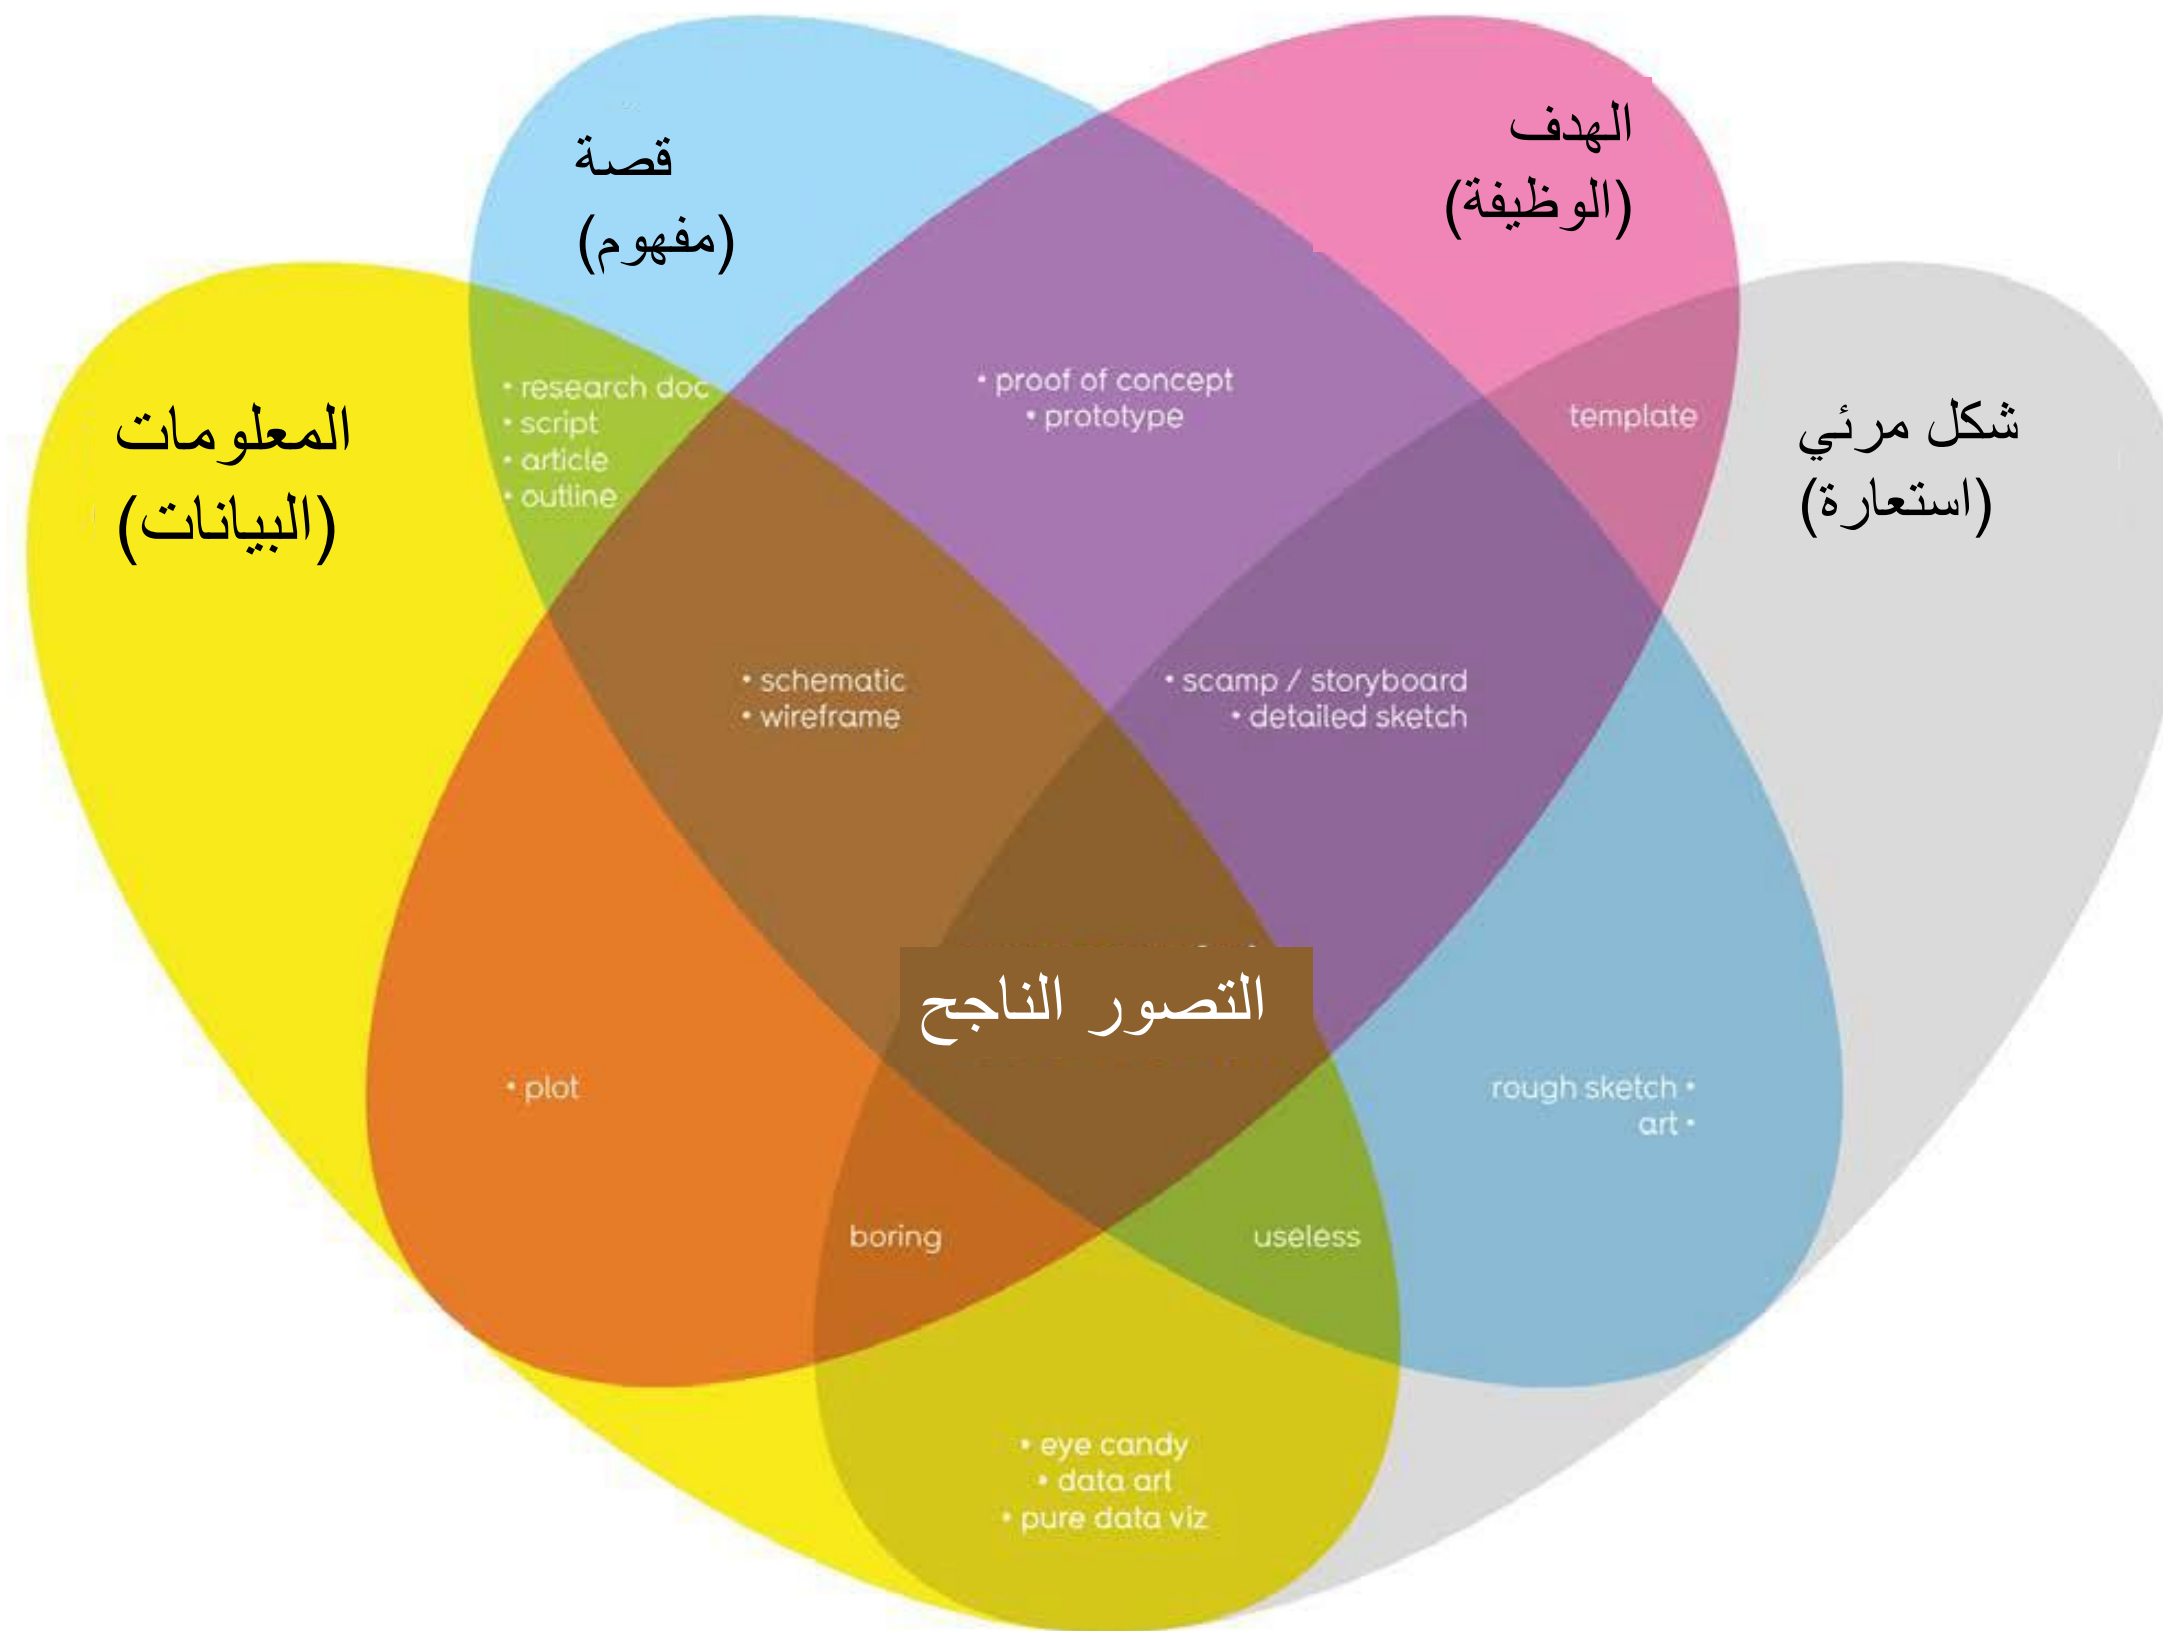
قصة
(مفهوم)

الهدف
(الوظيفة)

المعلومات
(البيانات)

شكل مرئي
(استعارة)

• research doc
• script
• article
• outline

• proof of concept
• prototype

template

• schematic
• wireframe

• scamp / storyboard
• detailed sketch

التصور الناجح

• plot

rough sketch •
art •

boring

useless

• eye candy
• data art
• pure data viz